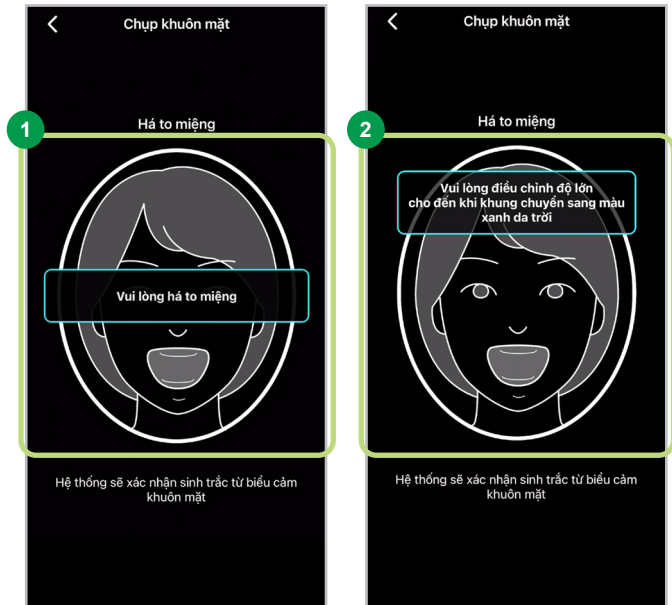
Chụp khuôn mặt

Há to miệng

1

Vui lòng há to miệng

Hệ thống sẽ xác nhận sinh trắc từ biểu cảm khuôn mặt

Chụp khuôn mặt

Há to miệng

2

Vui lòng điều chỉnh độ lớn cho đến khi khung chuyển sang màu xanh da trời

Hệ thống sẽ xác nhận sinh trắc từ biểu cảm khuôn mặt